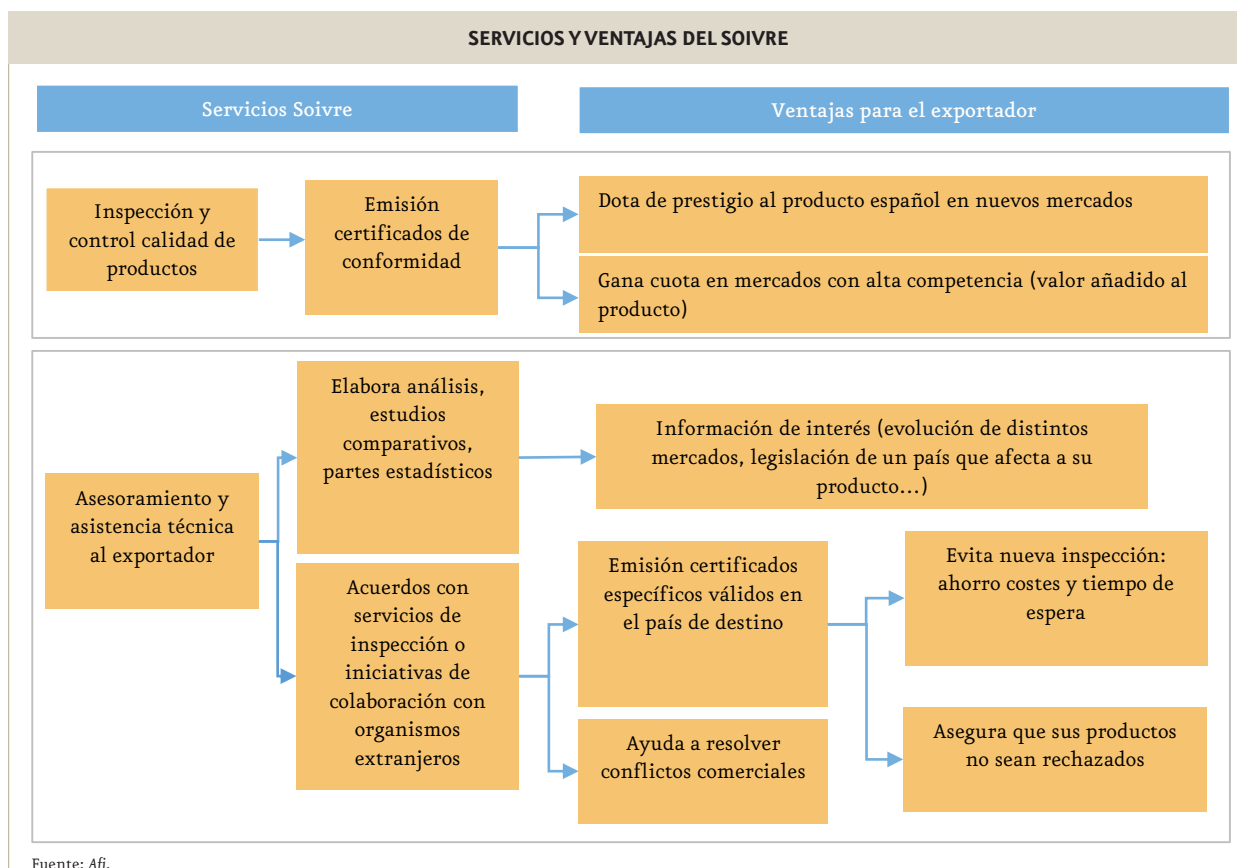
SERVICIOS Y VENTAJAS DEL SOIVRE

Servicios Soivre

Ventajas para el exportador

Inspección y control calidad de productos

Emisión certificados de conformidad

Dota de prestigio al producto español en nuevos mercados

Gana cuota en mercados con alta competencia (valor añadido al producto)

Asesoramiento y asistencia técnica al exportador

Elabora análisis, estudios comparativos, partes estadísticos

Información de interés (evolución de distintos mercados, legislación de un país que afecta a su producto...)

Acuerdos con servicios de inspección o iniciativas de colaboración con organismos extranjeros

Emisión certificados específicos válidos en el país de destino

Evita nueva inspección: ahorro costes y tiempo de espera

Asegura que sus productos no sean rechazados

Ayuda a resolver conflictos comerciales

Fuente: Afi.